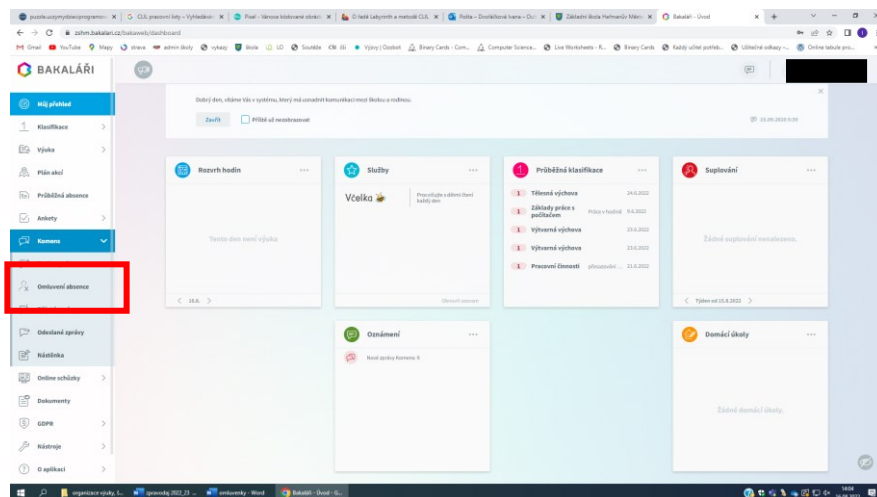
puzzle.uzivymdbecprogramov | CUL pracovní listy – Vyhledávání | Pixel - Varová kódování obrázků | O teté Labyrinth a metodě CUL | Potka – Dvořáková Ivana – Dví | Základní škola Hošmanův Městec | Bakaláři - Úvod

zshm.bakalari.cz/bakaweb/dashboard

Gmail YouTube Mapy streva admin školy vykazy škola LO Soutěže ZŠ Výzvy | Ozobot Binary Cards - Com... Computer Science... Live Worksheets - R... Binary Cards Každý učitel potřeb... Užitečné odkazy -... Online tabule pro...

BAKALÁŘI

Můj přehled
Klasifikace
Výuka
Plán akcí
Průběžná absence
Ankety
Komens
Omluvení absence
Odeslané zprávy
Nástěnka
Online schůzky
Dokumenty
GDPR
Nástroje
O aplikaci

Dobrý den, vítáme Vás v systému, který má usnadnit komunikaci mezi školou a rodinou.
Zavřít
Příště už nezobrazovat
13.09.2019 5:55

Rozvrh hodin
Tento den není výuka
14.6.

Služby
Včelka
Procvičujte s dětmi čtení každý den

Průběžná klasifikace
| 1 | Tělesná výchova | | 24.6.2022 |
|---|---|---|---|
| 1 | Základy práce s počítačem | Práce v hodině | 9.6.2022 |
| 1 | Výtvarná výchova | | 23.6.2022 |
| 1 | Výtvarná výchova | | 23.6.2022 |
| 1 | Pracovní činnosti | přezůvky | 21.6.2022 |

Suplování
Žádné suplování nenalezeno.
Týden od 13.6.2022

Oznámení
Nové zprávy Komens: 9

Domácí úkoly
Žádné domácí úkoly.

organizace výuky, 5... zpravodaj 2022_23 ... omluvenky - Word Bakaláři - Úvod - G...